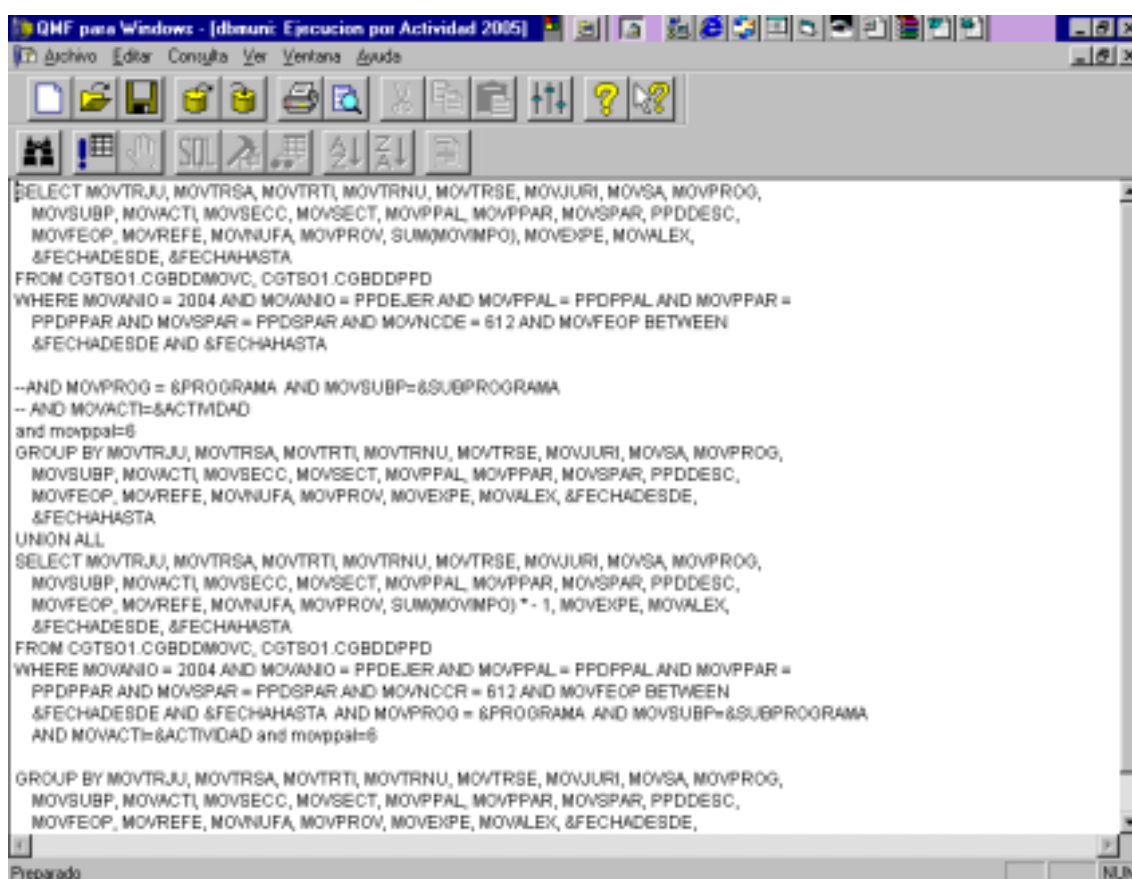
QMF para Windows - [dbmuni: Ejecucion por Actividad 2005]

Archivo Editar Consulta Ver Ventana Ayuda

SQL

SELECT MOVTRJU, MOVTRSA, MOVTRTI, MOVTRNU, MOVTRSE, MOVJURI, MOVSA, MOVPROG, MOVSUBP, MOVACTI, MOVSECC, MOVSECT, MOVPPAL, MOVPPAR, MOVSPAR, PPDDESC, MOVFEOP, MOVREFE, MOVNUFA, MOVPROV, SUM(MOVIMPO), MOVEXPE, MOVALEX, &FECHADESDE, &FECHAHASTA
FROM CGTS01.CGBDDMOVC, CGTS01.CGBDDPPD
WHERE MOVANIO = 2004 AND MOVANIO = PPDEJER AND MOVPPAL = PPDPPAL AND MOVPPAR = PPDPPAR AND MOVSPAR = PPDSPAR AND MOVNCDE = 612 AND MOVFEOP BETWEEN &FECHADESDE AND &FECHAHASTA

--AND MOVPROG = &PROGRAMA AND MOVSUBP=&SUBPROGRAMA
-- AND MOVACTI=&ACTIVIDAD
and movppal=6
GROUP BY MOVTRJU, MOVTRSA, MOVTRTI, MOVTRNU, MOVTRSE, MOVJURI, MOVSA, MOVPROG, MOVSUBP, MOVACTI, MOVSECC, MOVSECT, MOVPPAL, MOVPPAR, MOVSPAR, PPDDESC, MOVFEOP, MOVREFE, MOVNUFA, MOVPROV, MOVEXPE, MOVALEX, &FECHADESDE, &FECHAHASTA
UNION ALL
SELECT MOVTRJU, MOVTRSA, MOVTRTI, MOVTRNU, MOVTRSE, MOVJURI, MOVSA, MOVPROG, MOVSUBP, MOVACTI, MOVSECC, MOVSECT, MOVPPAL, MOVPPAR, MOVSPAR, PPDDESC, MOVFEOP, MOVREFE, MOVNUFA, MOVPROV, SUM(MOVIMPO) * - 1, MOVEXPE, MOVALEX, &FECHADESDE, &FECHAHASTA
FROM CGTS01.CGBDDMOVC, CGTS01.CGBDDPPD
WHERE MOVANIO = 2004 AND MOVANIO = PPDEJER AND MOVPPAL = PPDPPAL AND MOVPPAR = PPDPPAR AND MOVSPAR = PPDSPAR AND MOVNCCR = 612 AND MOVFEOP BETWEEN &FECHADESDE AND &FECHAHASTA AND MOVPROG = &PROGRAMA AND MOVSUBP=&SUBPROGRAMA AND MOVACTI=&ACTIVIDAD and movppal=6

GROUP BY MOVTRJU, MOVTRSA, MOVTRTI, MOVTRNU, MOVTRSE, MOVJURI, MOVSA, MOVPROG, MOVSUBP, MOVACTI, MOVSECC, MOVSECT, MOVPPAL, MOVPPAR, MOVSPAR, PPDDESC, MOVFEOP, MOVREFE, MOVNUFA, MOVPROV, MOVEXPE, MOVALEX, &FECHADESDE,

Preparado NUM